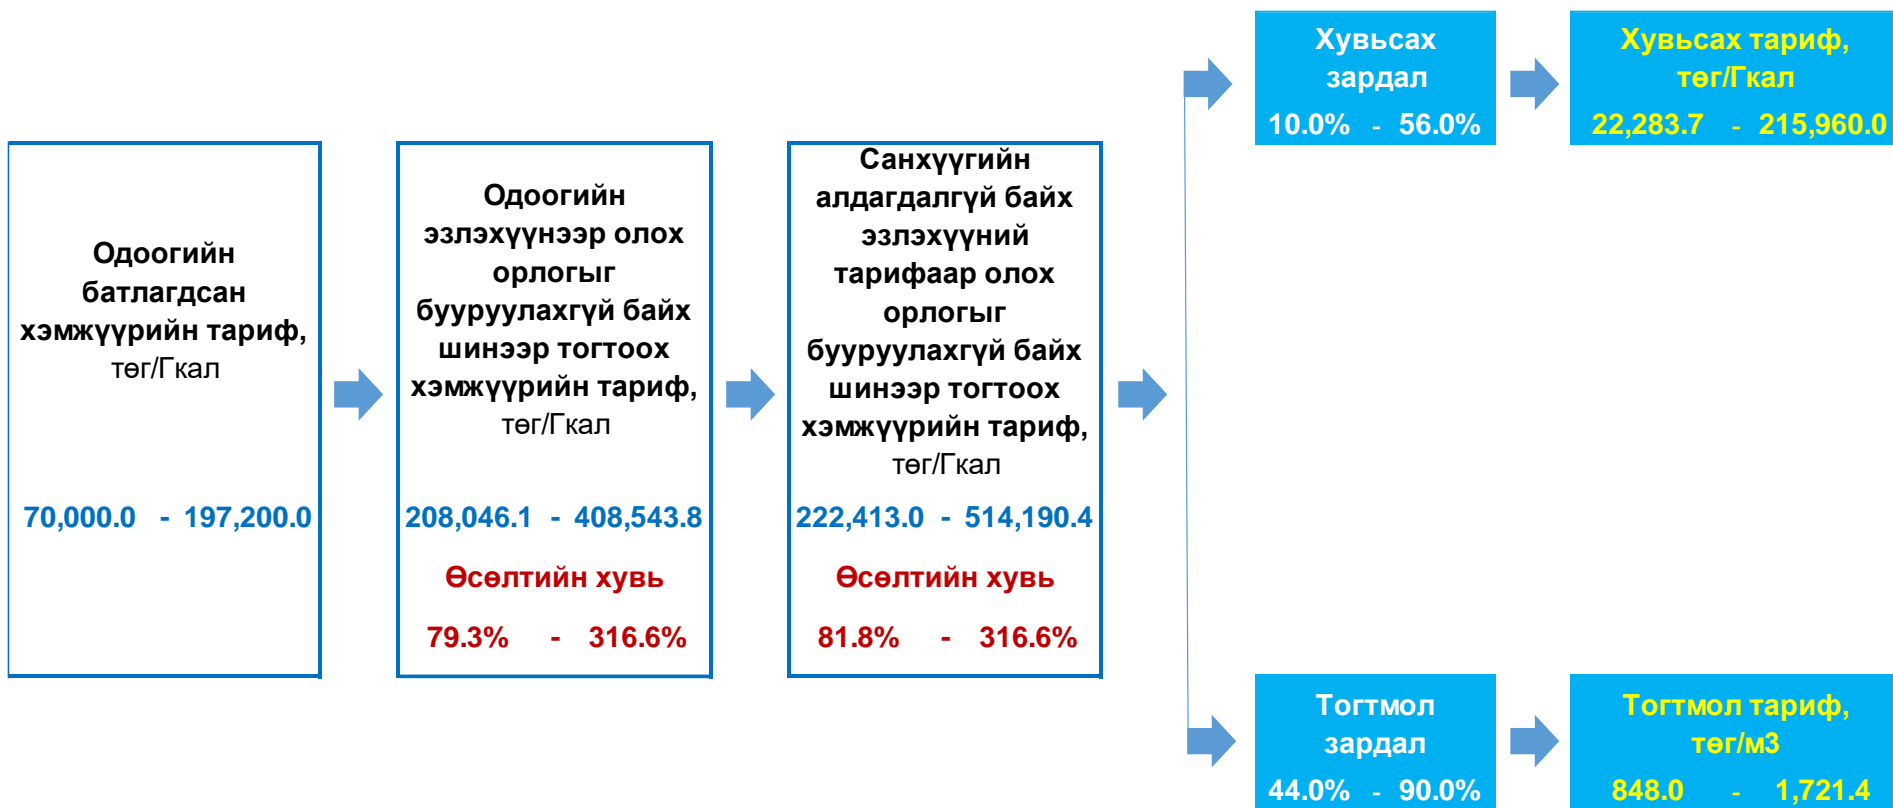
Одоогийн батлагдсан хэмжүүрийн тариф, төг/Гкал

70,000.0 - 197,200.0

Одоогийн эзлэхүүнээр олох орлогыг бууруулахгүй байх шинээр тогтоох хэмжүүрийн тариф, төг/Гкал

208,046.1 - 408,543.8

Өсөлтийн хувь

79.3% - 316.6%

Санхүүгийн алдагдалгүй байх эзлэхүүний тарифаар олох орлогыг бууруулахгүй байх шинээр тогтоох хэмжүүрийн тариф, төг/Гкал

222,413.0 - 514,190.4

Өсөлтийн хувь

81.8% - 316.6%

Хувьсах зардал
10.0% - 56.0%

Хувьсах тариф, төг/Гкал
22,283.7 - 215,960.0

Тогтмол зардал
44.0% - 90.0%

Тогтмол тариф, төг/м3
848.0 - 1,721.4